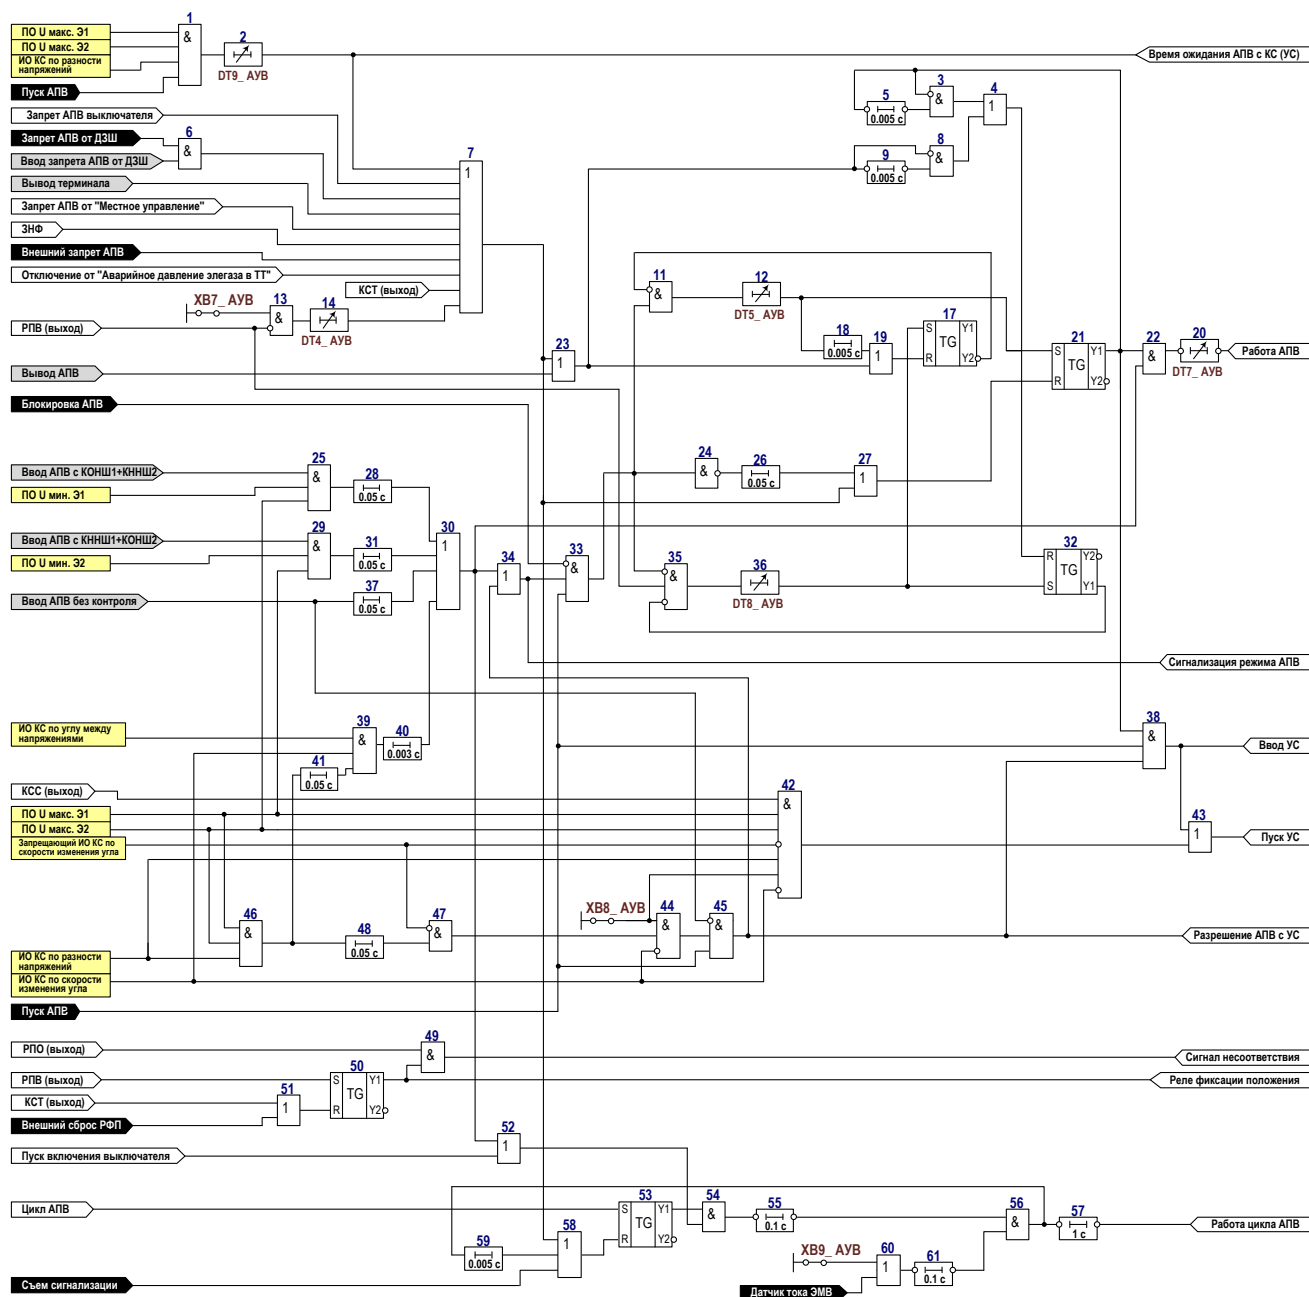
ПО U макс. Э1
ПО U макс. Э2
ИО КС по разности напряжений
Пуск АПВ
1
&
2
DT9_АУВ
Время ожидания АПВ с КС (УС)
Запрет АПВ выключателя
Запрет АПВ от ДЗШ
Ввод запрета АПВ от ДЗШ
6
&
Вывод терминала
Запрет АПВ от "Местное управление"
ЗНФ
Внешний запрет АПВ
Отключение от "Аварийное давление элегаза в ТТ"
7
1
КСТ (выход)
ХВ7_АУВ
13
&
14
DT4_АУВ
РПВ (выход)
Вывод АПВ
23
1
Блокировка АПВ
5
0.005 с
3
&
4
1
9
0.005 с
8
&
11
&
12
DT5_АУВ
18
0.005 с
19
1
17
S
TG
R
Y1
Y2
21
S
TG
R
Y1
Y2
22
&
20
DT7_АУВ
Работа АПВ
Ввод АПВ с КОНШ1+КННШ2
ПО U мин. Э1
25
&
28
0.05 с
24
&
26
0.05 с
27
1
Ввод АПВ с КННШ1+КОНШ2
ПО U мин. Э2
29
&
31
0.05 с
30
1
34
1
33
&
35
&
36
DT8_АУВ
32
R
TG
S
Y2
Y1
37
0.05 с
Ввод АПВ без контроля
Сигнализация режима АПВ
ИО КС по углу между напряжениями
39
&
40
0.003 с
41
0.05 с
38
&
Ввод УС
КСС (выход)
ПО U макс. Э1
ПО U макс. Э2
Запрещающий ИО КС по скорости изменения угла
42
&
43
1
Пуск УС
ХВ8_АУВ
44
&
45
&
46
&
48
0.05 с
47
&
Разрешение АПВ с УС
ИО КС по разности напряжений
ИО КС по скорости изменения угла
Пуск АПВ
РПО (выход)
49
&
Сигнал несоответствия
РПВ (выход)
50
S
TG
R
Y1
Y2
Реле фиксации положения
КСТ (выход)
51
1
Внешний сброс РФП
52
1
Пуск включения выключателя
Цикл АПВ
53
S
TG
R
Y1
Y2
54
&
55
0.1 с
56
&
57
1 с
Работа цикла АПВ
59
0.005 с
58
1
ХВ9_АУВ
60
1
61
0.1 с
Съем сигнализации
Датчик тока ЭМВ